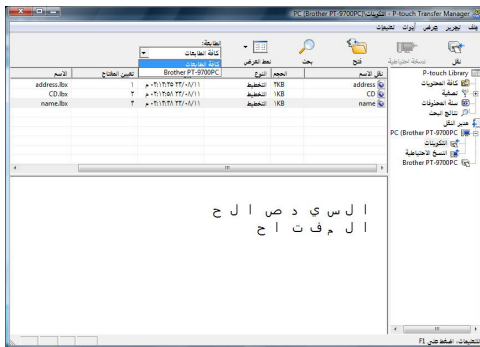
PC (Brother PT-9700PC) التكوينات - P-touch Transfer Manager

ملف تحرير عرض أدوات تعليمات

نقل نسخة احتياطية فتح بحث نمط العرض الطابعة:

كافة الطابعات
كافة الطابعات
Brother PT-9700PC

P-touch Library
كافة المحتويات
تصفية
سلة المحتويات
نتائج البحث
مدير النقل
PC (Brother PT-9700PC)
التكوينات
النسخ الاحتياطية
Brother PT-9700PC

| نقل الاسم | الحجم | النوع | التاريخ | تعيين المفتاح | الاسم |
|---|---|---|---|---|---|
| address | 2KB | التخطيط | ٢٠١١/٠٧/٢٣ ٠٢:١١:٤٥ م | ١ | address.lbx |
| CD | 1KB | التخطيط | ٢٠١١/٠٧/٢٣ ٠٢:١١:٥١ م | ٢ | CD.lbx |
| name | 1KB | التخطيط | ٢٠١١/٠٧/٢٣ ٠٢:١١:٥٨ م | ٣ | name.lbx |

ا ل س ي د ص ا ل ح
ا ل م ف ت ا ح

للتعليمات، اضغط على F1